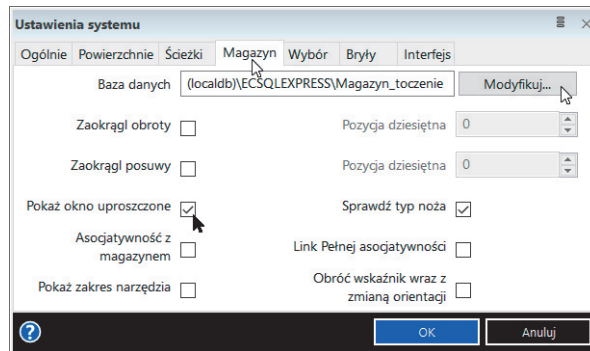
Ustawienia systemu

Ogólnie Powierzchnie Ścieżki Magazyn Wybór Bryły Interfejs

Baza danych (localdb)\ECSQLEXPRESS\Magazyn_toczenie Modyfikuj...

Zaokrągl obroty

Pozycja dziesiętna 0

Zaokrągl posuwy

Pozycja dziesiętna 0

Pokaż okno uproszczone

Sprawdź typ noża

Asocjatywność z magazynem

Link Pełnej asocjatywności

Pokaż zakres narzędzia

Obróć wskaźnik wraz z zmianą orientacji

?

OK

Anuluj